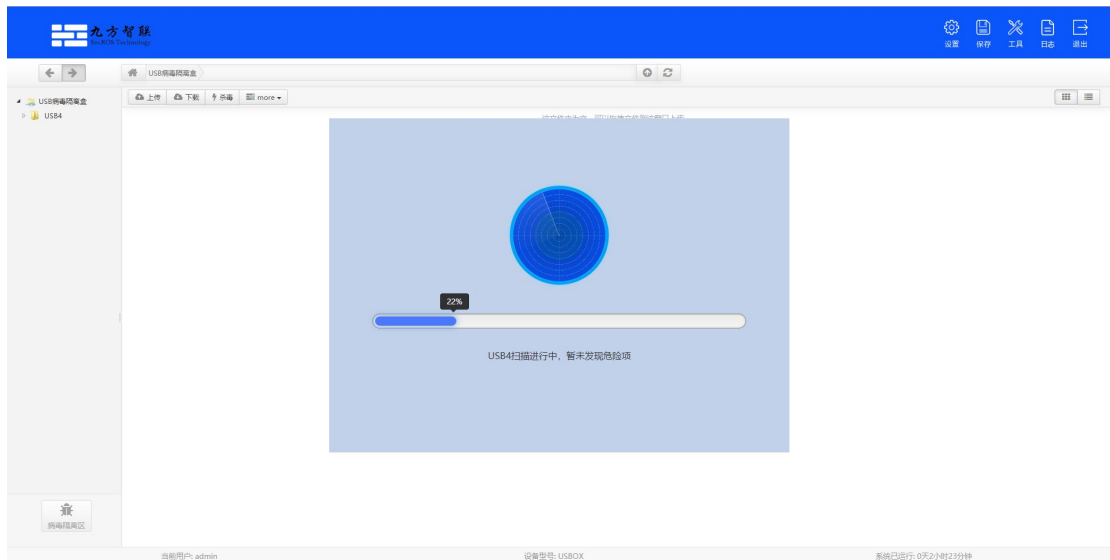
九方智联
SecBOX Technology

设置 保存 工具 日志 退出

USB病毒隔离盒

USB病毒隔离盒
USB4

上传 下载 杀毒 more

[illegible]

22%

USB4扫描进行中，暂未发现危险项

病毒隔离区

当前用户: admin
设备型号: USBOX
系统已运行: 0天2小时23分钟